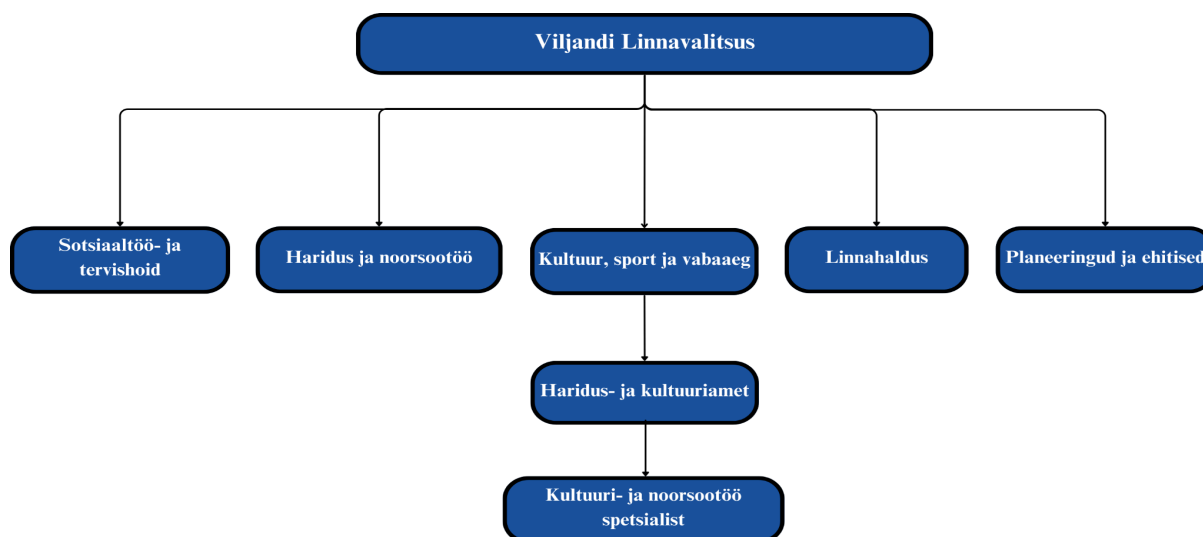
Viljandi Linnavalitsus

Sotsiaaltöö- ja tervishoid

Haridus ja noorsootöö

Kultuur, sport ja vabaaeg

Linnahaldus

Planeeringud ja ehitised

Haridus- ja kultuuriamet

Kultuuri- ja noorsootöö spetsialist